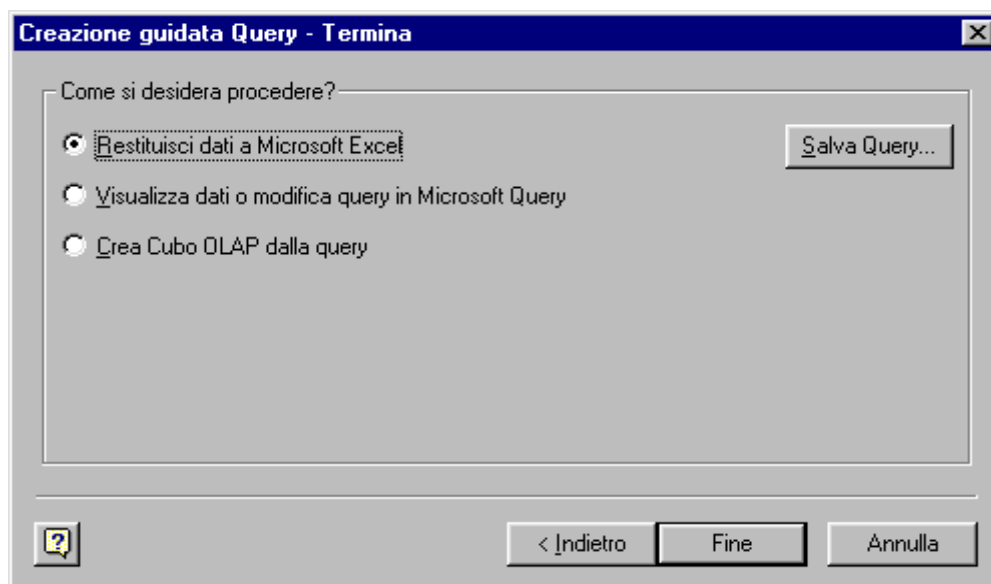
Creazione guidata Query - Termina

Come si desidera procedere?

Restituisci dati a Microsoft Excel

Salva Query...

Visualizza dati o modifica query in Microsoft Query

Crea Cubo OLAP dalla query

< Indietro

Fine

Annulla